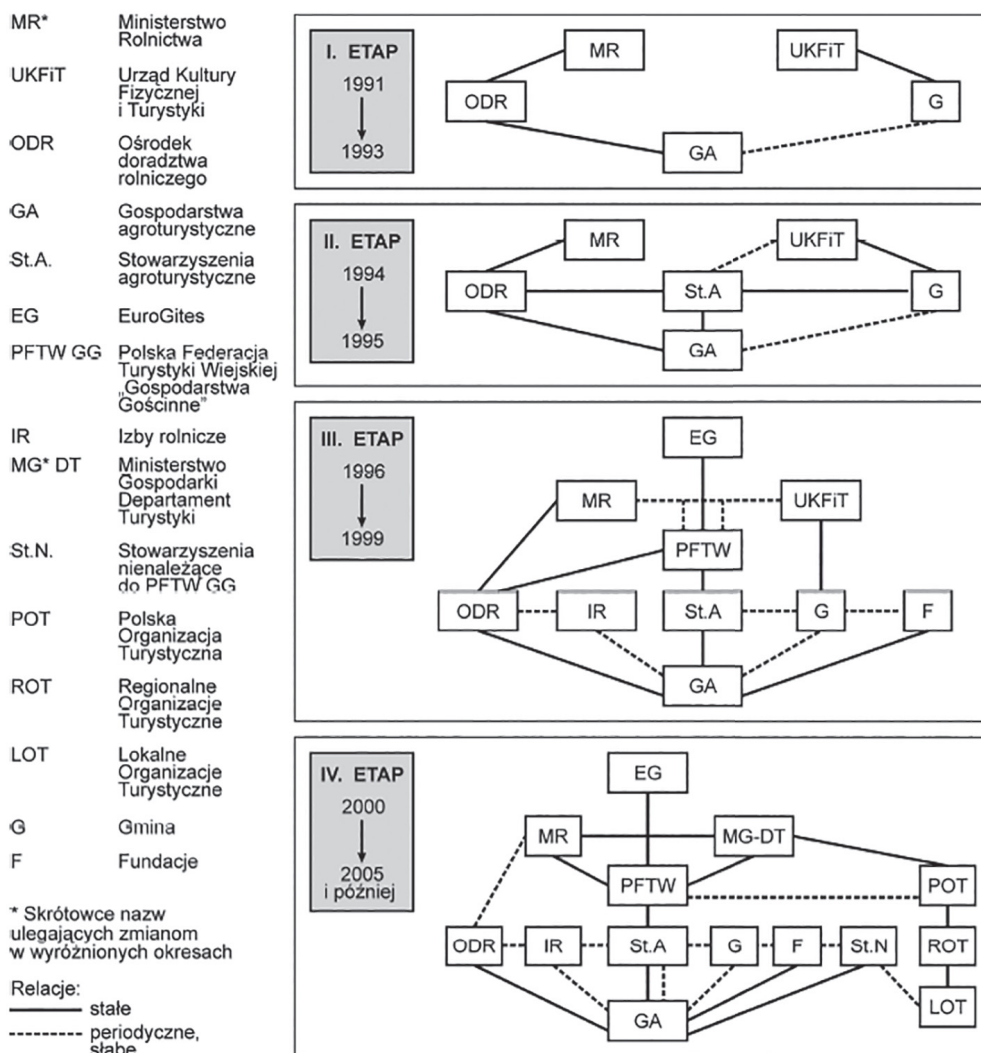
| | |
|---|---|
| MR* | Ministerstwo Rolnictwa |
| UKFiT | Urząd Kultury Fizycznej i Turystyki |
| ODR | Ośrodek doradztwa rolniczego |
| GA | Gospodarstwa agroturystyczne |
| St.A. | Stowarzyszenia agroturystyczne |
| EG | EuroGites |
| PFTW GG | Polska Federacja Turystyki Wiejskiej „Gospodarstwa Gościnne" |
| IR | Izby rolnicze |
| MG* DT | Ministerstwo Gospodarki Departament Turystyki |
| St.N. | Stowarzyszenia nienależące do PFTW GG |
| POT | Polska Organizacja Turystyczna |
| ROT | Regionalne Organizacje Turystyczne |
| LOT | Lokalne Organizacje Turystyczne |
| G | Gmina |
| F | Fundacje |

* Skrótowce nazw ulegających zmianom w wyróżnionych okresach

Relacje:
stałe
periodyczne, słabe

I. ETAP
1991
1993
MR
UKFiT
ODR
G
GA

II. ETAP
1994
1995
MR
UKFiT
ODR
St.A
G
GA

III. ETAP
1996
1999
EG
MR
UKFiT
PFTW
ODR
IR
St.A
G
F
GA

IV. ETAP
2000
2005 i później
EG
MR
MG-DT
PFTW
POT
ODR
IR
St.A
G
F
St.N
ROT
LOT
GA